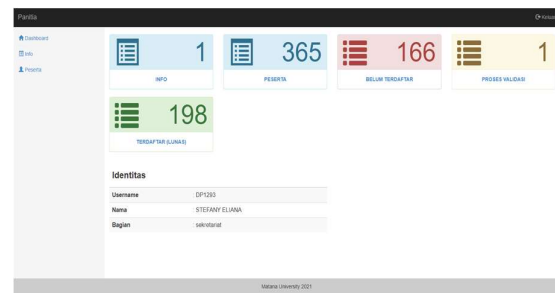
Panitia

Keluar

Dashboard
Info
Peserta

1
INFO

365
PESERTA

166
BELUM TERDAFTAR

1
PROSES VALIDASI

198
TERDAFTAR (LUNAS)

Identitas

| Username | DP1293 |
|---|---|
| Nama | STEFANY ELIANA |
| Bagian | sekretariat |

Matana University 2021